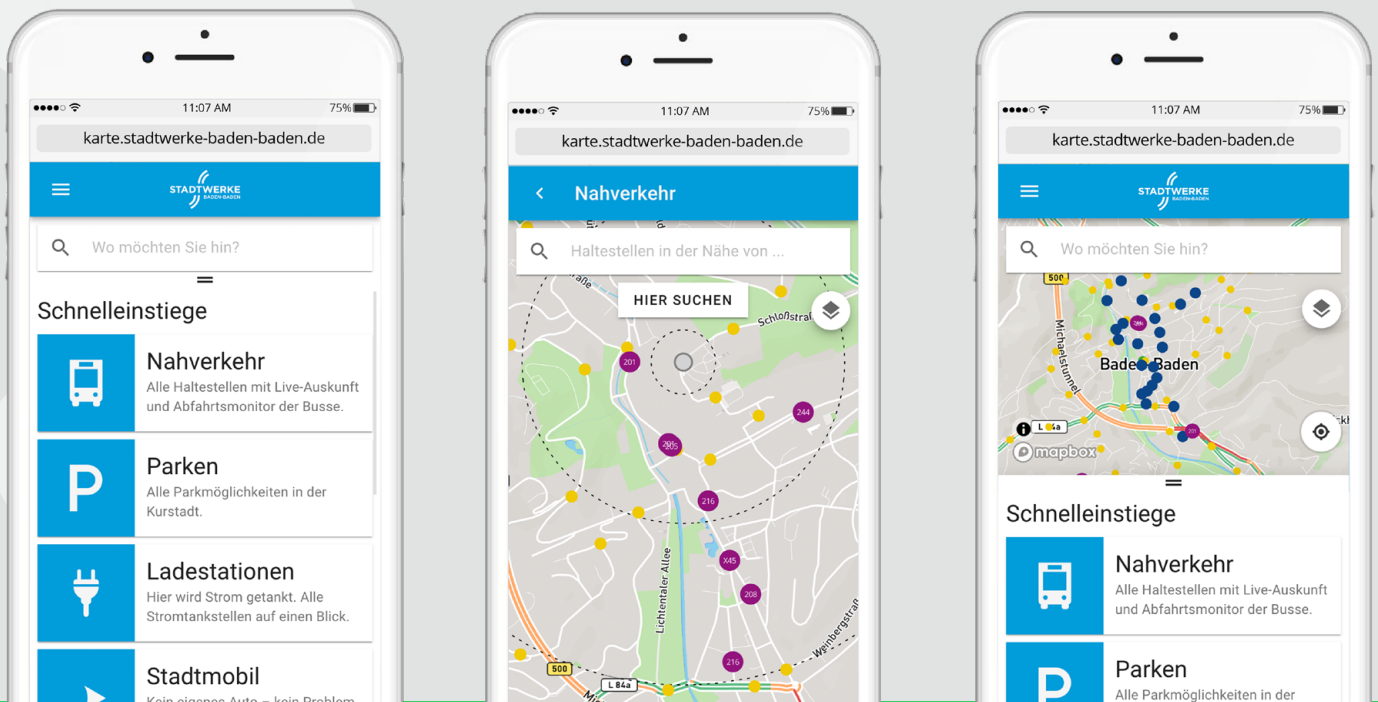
11:07 AM 75%
karte.stadtwerke-baden-baden.de
STADTWERKE BADEN-BADEN
Wo möchten Sie hin?
Schnelleinstiege
Nahverkehr
Alle Haltestellen mit Live-Auskunft und Abfahrtsmonitor der Busse.
Parken
Alle Parkmöglichkeiten in der Kurstadt.
Ladestationen
Hier wird Strom getankt. Alle Stromtankstellen auf einen Blick.
Stadtmobil
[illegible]

11:07 AM 75%
karte.stadtwerke-baden-baden.de
Nahverkehr
Haltestellen in der Nähe von ...
HIER SUCHEN
Schloßstraße
201
244
205
216
X45
208
216
Lichtentaler Allee
Weinbergstraße
500
L 84a

11:07 AM 75%
karte.stadtwerke-baden-baden.de
STADTWERKE BADEN-BADEN
Wo möchten Sie hin?
500
Michaelstunnel
Baden-Baden
L 84a
mapbox
Schnelleinstiege
Nahverkehr
Alle Haltestellen mit Live-Auskunft und Abfahrtsmonitor der Busse.
Parken
Alle Parkmöglichkeiten in der